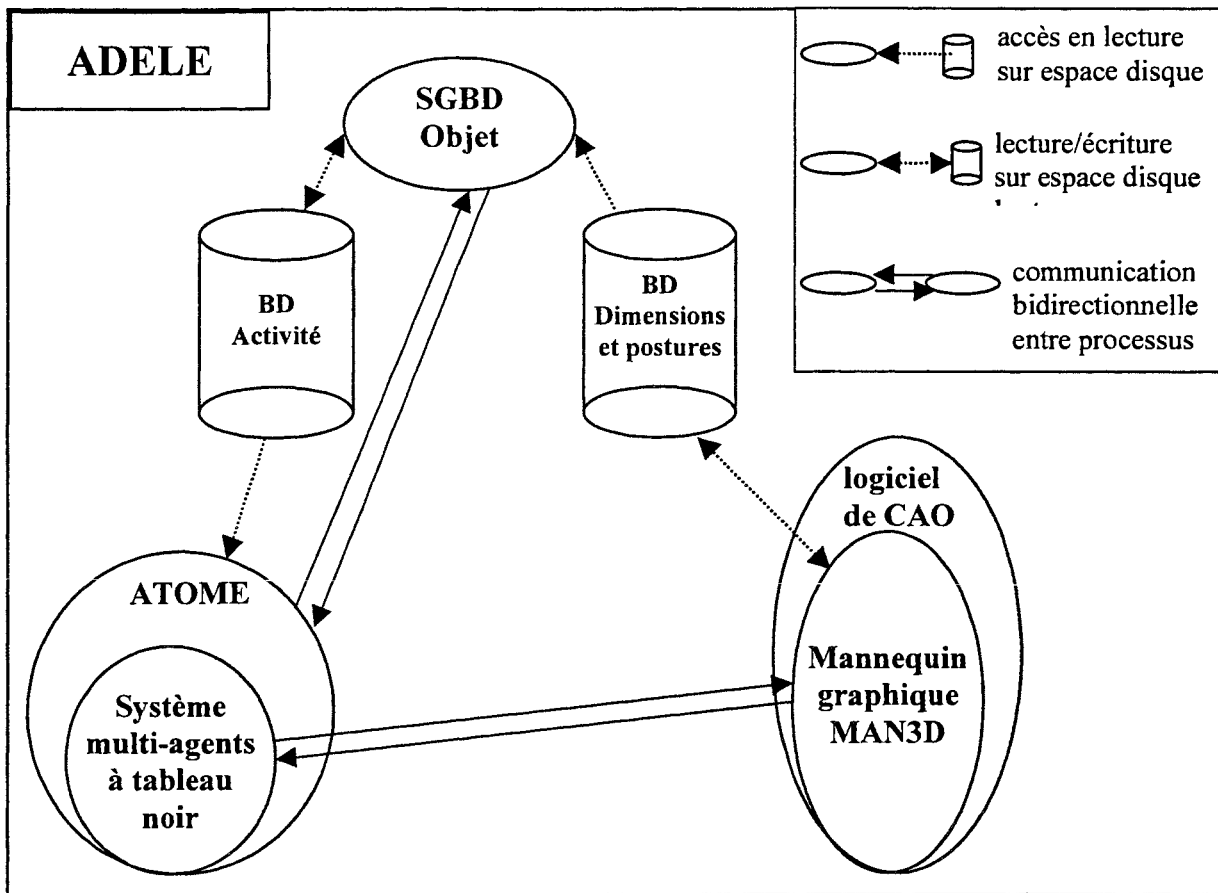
ADELE

accès en lecture sur espace disque

lecture/écriture sur espace disque

communication bidirectionnelle entre processus

SGBD Objet

BD Activité

BD Dimensions et postures

logiciel de CAO

ATOME

Système multi-agents à tableau noir

Mannequin graphique MAN3D